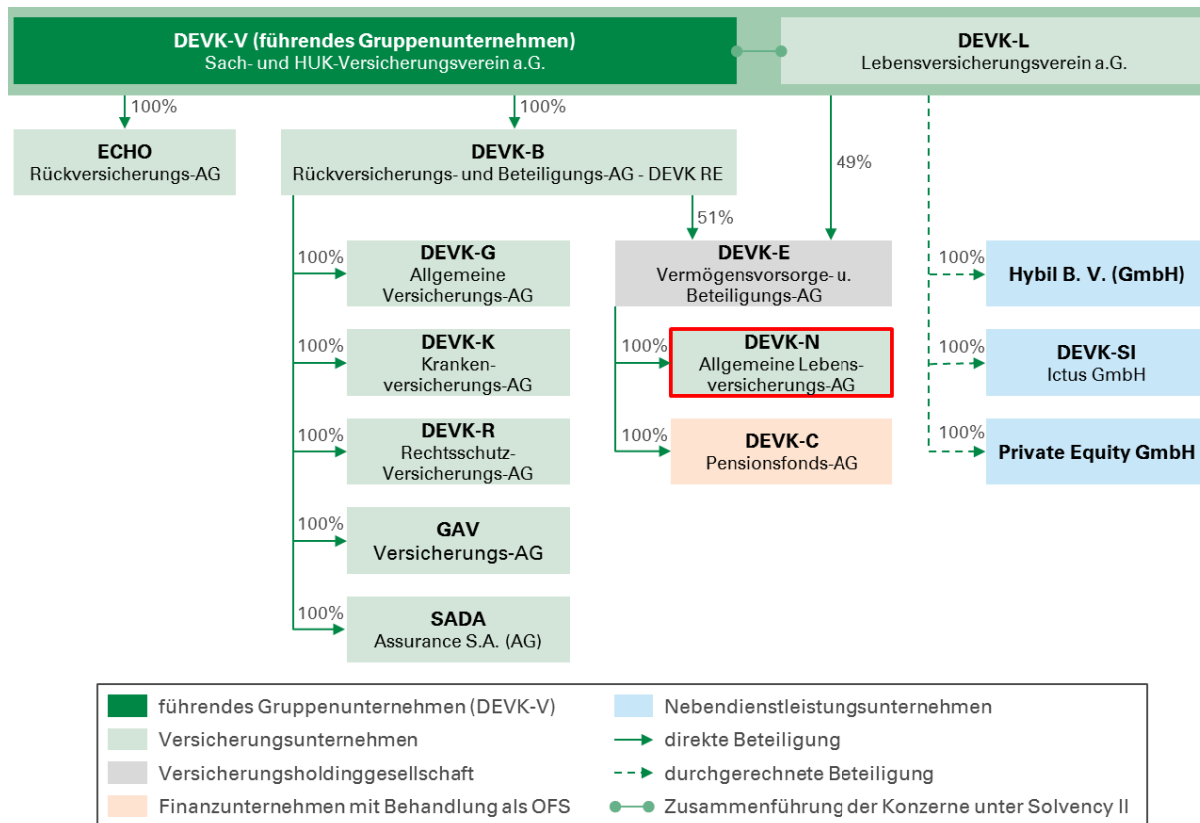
DEVK-V (führendes Gruppenunternehmen)
Sach- und HUK-Versicherungsverein a.G.

DEVK-L
Lebensversicherungsverein a.G.

100%

100%

ECHO
Rückversicherungs-AG

DEVK-B
Rückversicherungs- und Beteiligungs-AG - DEVK RE

49%

51%

100%
DEVK-G
Allgemeine Versicherungs-AG

DEVK-E
Vermögensvorsorge- u. Beteiligungs-AG

100%
Hybil B. V. (GmbH)

100%
DEVK-K
Krankenversicherungs-AG

100%
DEVK-N
Allgemeine Lebensversicherungs-AG

100%
DEVK-SI
Ictus GmbH

100%
DEVK-R
Rechtsschutz-Versicherungs-AG

100%
DEVK-C
Pensionsfonds-AG

100%
Private Equity GmbH

100%
GAV
Versicherungs-AG

100%
SADA
Assurance S.A. (AG)

führendes Gruppenunternehmen (DEVK-V)
Versicherungsunternehmen
Versicherungsholdinggesellschaft
Finanzunternehmen mit Behandlung als OFS
Nebendienstleistungsunternehmen
direkte Beteiligung
durchgerechnete Beteiligung
Zusammenführung der Konzerne unter Solvency II